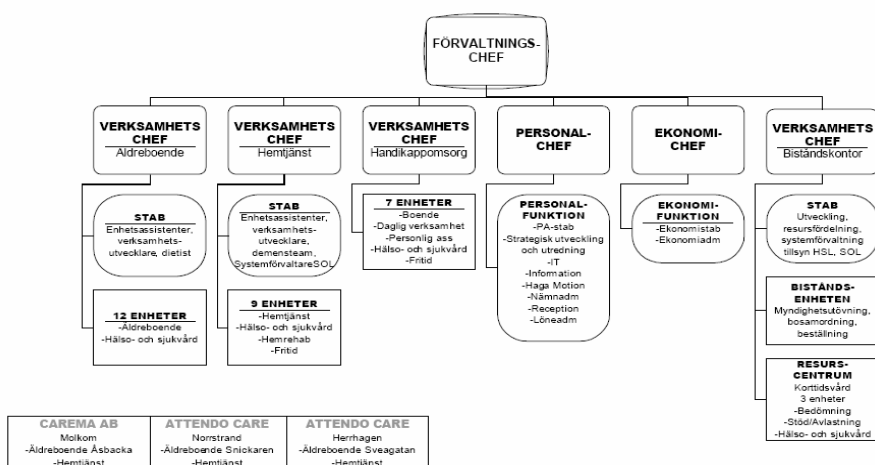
FÖRVALTNINGS-CHEF

VERKSAMHETS CHEF
Äldreboende

STAB
Enhetsassistenter, verksamhets-utvecklare, dietist

12 ENHETER
-Äldreboende
-Hälso- och sjukvård

VERKSAMHETS CHEF
Hemtjänst

STAB
Enhetsassistenter, verksamhets-utvecklare, demensteam, SystemförvaltareSOL

9 ENHETER
-Hemtjänst
-Hälso- och sjukvård
-Hemrehab
-Fritid

VERKSAMHETS CHEF
Handikappomsorg

7 ENHETER
-Boende
-Daglig verksamhet
-Personlig ass
-Hälso- och sjukvård
-Fritid

PERSONAL-CHEF

PERSONAL-FUNKTION
-PA-stab
-Strategisk utveckling och utredning
-IT
-Information
-Haga Motion
-Nämndadm
-Reception
-Löneadm

EKONOMI-CHEF

EKONOMI-FUNKTION
-Ekonomistab
-Ekonomiadm

VERKSAMHETS CHEF
Biståndskontor

STAB
Utveckling, resursfördelning, systemförvaltning tillsyn HSL, SOL

BISTÅNDS-ENHETEN
Myndighetsutövning, bosamordning, beställning

RESURS-CENTRUM
Korttidsvård
3 enheter
-Bedömning
-Stöd/Avlastning
-Hälso- och sjukvård

| CAREMA AB | ATTENDO CARE | ATTENDO CARE |
|---|---|---|
| Molkom<br>-Äldreboende Åsbacka<br>-Hemtjänst | Norrstrand<br>-Äldreboende Snickaren<br>-Hemtjänst | Herrhagen<br>-Äldreboende Sveagatan<br>-Hemtjänst |